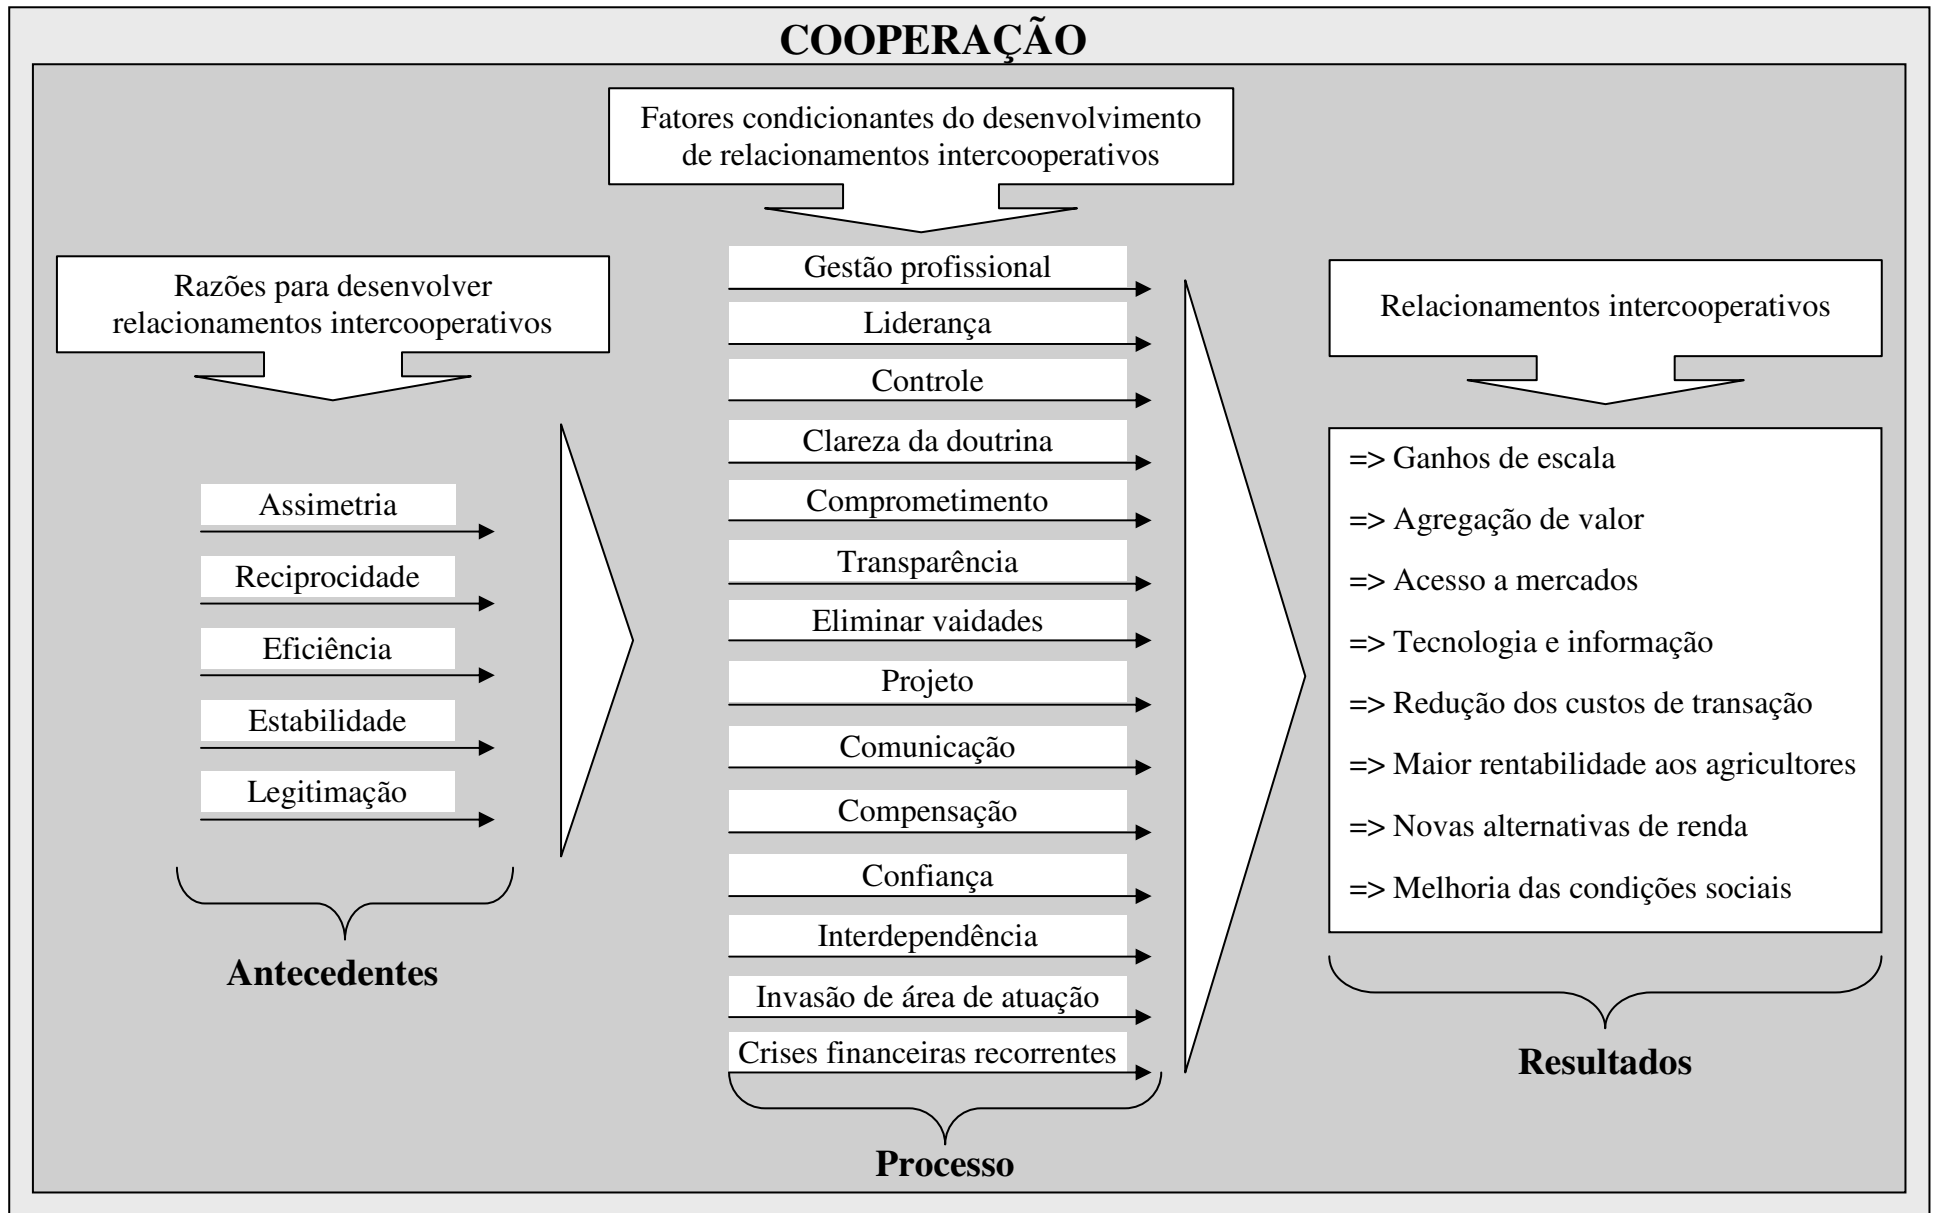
COOPERAÇÃO

Razões para desenvolver relacionamentos intercooperativos

Assimetria
Reciprocidade
Eficiência
Estabilidade
Legitimação

Antecedentes

Fatores condicionantes do desenvolvimento de relacionamentos intercooperativos

Gestão profissional
Liderança
Controle
Clareza da doutrina
Comprometimento
Transparência
Eliminar vaidades
Projeto
Comunicação
Compensação
Confiança
Interdependência
Invasão de área de atuação
Crises financeiras recorrentes

Processo

Relacionamentos intercooperativos

=> Ganhos de escala
=> Agregação de valor
=> Acesso a mercados
=> Tecnologia e informação
=> Redução dos custos de transação
=> Maior rentabilidade aos agricultores
=> Novas alternativas de renda
=> Melhoria das condições sociais

Resultados